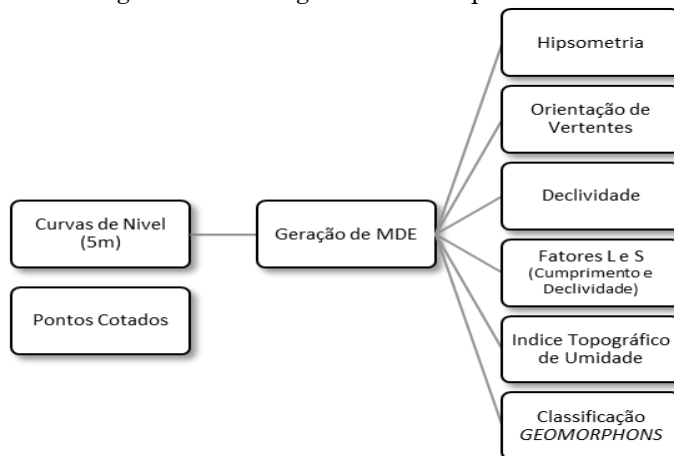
Curvas de Nivel (5m)

Pontos Cotados

Geração de MDE

Hipsometria

Orientação de Vertentes

Declividade

Fatores L e S (Cumprimento e Declividade)

Indice Topográfico de Umidade

Classificação *GEOMORPHONS*